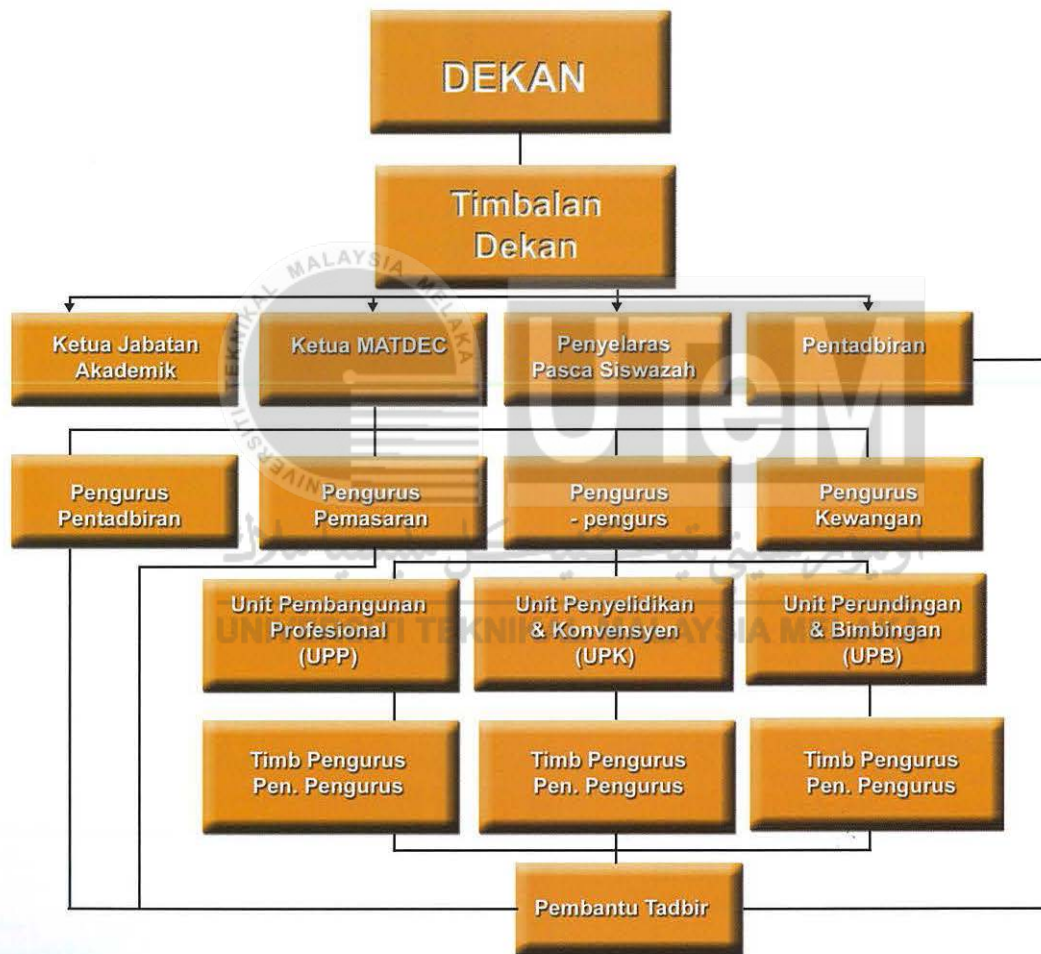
DEKAN

Timbalan Dekan

Ketua Jabatan Akademik

Ketua MATDEC

Penyelaras Pasca Siswazah

Pentadbiran

Pengurus Pentadbiran

Pengurus Pemasaran

Pengurus - pengurs

Pengurus Kewangan

Unit Pembangunan Profesional (UPP)

Unit Penyelidikan & Konvensyen (UPK)

Unit Perundingan & Bimbingan (UPB)

Timb Pengurus Pen. Pengurus

Timb Pengurus Pen. Pengurus

Timb Pengurus Pen. Pengurus

Pembantu Tadbir

UNIVERSITI TEKNIKAL MALAYSIA MELAKA
UTeM
UNIVERSITI TEKNIKAL MALAYSIA MELAKA